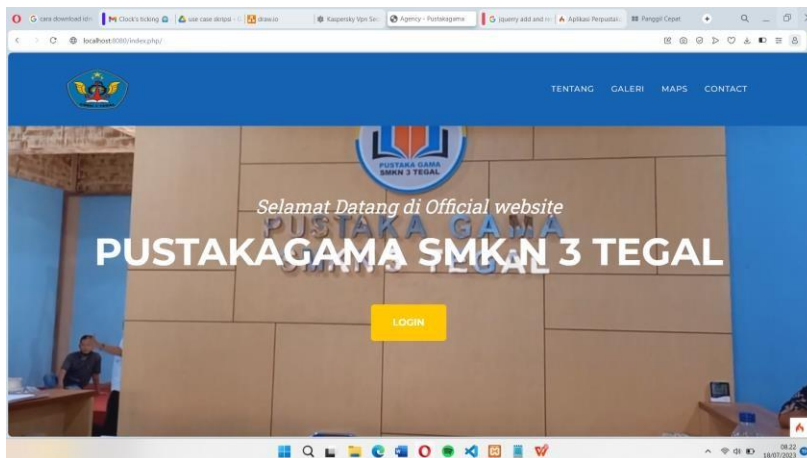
G cara download id | M Clock's ticking | use case skripsi | draw.io | Kaspersky Vpn Sec | Agency – Pustakagama | G jquery add and re | Aplikasi Perpustak | Panggil Cepat

localhost:8080/index.php/

TENTANG GALERI MAPS CONTACT

PUSTAKA GAMA SMKN 3 TEGAL

Selamat Datang di Official website

PUSTAKAGAMA SMK N 3 TEGAL

PUSTAKA GAMA SMKN 3 TEGAL

LOGIN

08.22 18/07/2023